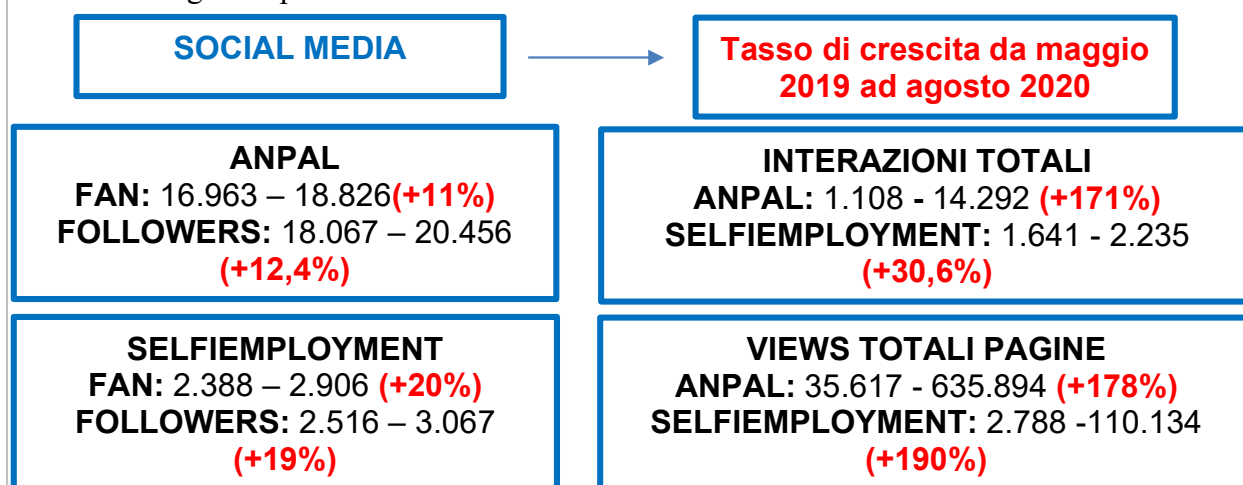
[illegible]

SOCIAL MEDIA

Tasso di crescita da maggio 2019 ad agosto 2020

ANPAL
FAN: 16.963 – 18.826(+11%)
FOLLOWERS: 18.067 – 20.456 (+12,4%)

INTERAZIONI TOTALI
ANPAL: 1.108 - 14.292 (+171%)
SELFIEMPLOYMENT: 1.641 - 2.235 (+30,6%)

SELFIEMPLOYMENT
FAN: 2.388 – 2.906 (+20%)
FOLLOWERS: 2.516 – 3.067 (+19%)

VIEWS TOTALI PAGINE
ANPAL: 35.617 - 635.894 (+178%)
SELFIEMPLOYMENT: 2.788 -110.134 (+190%)